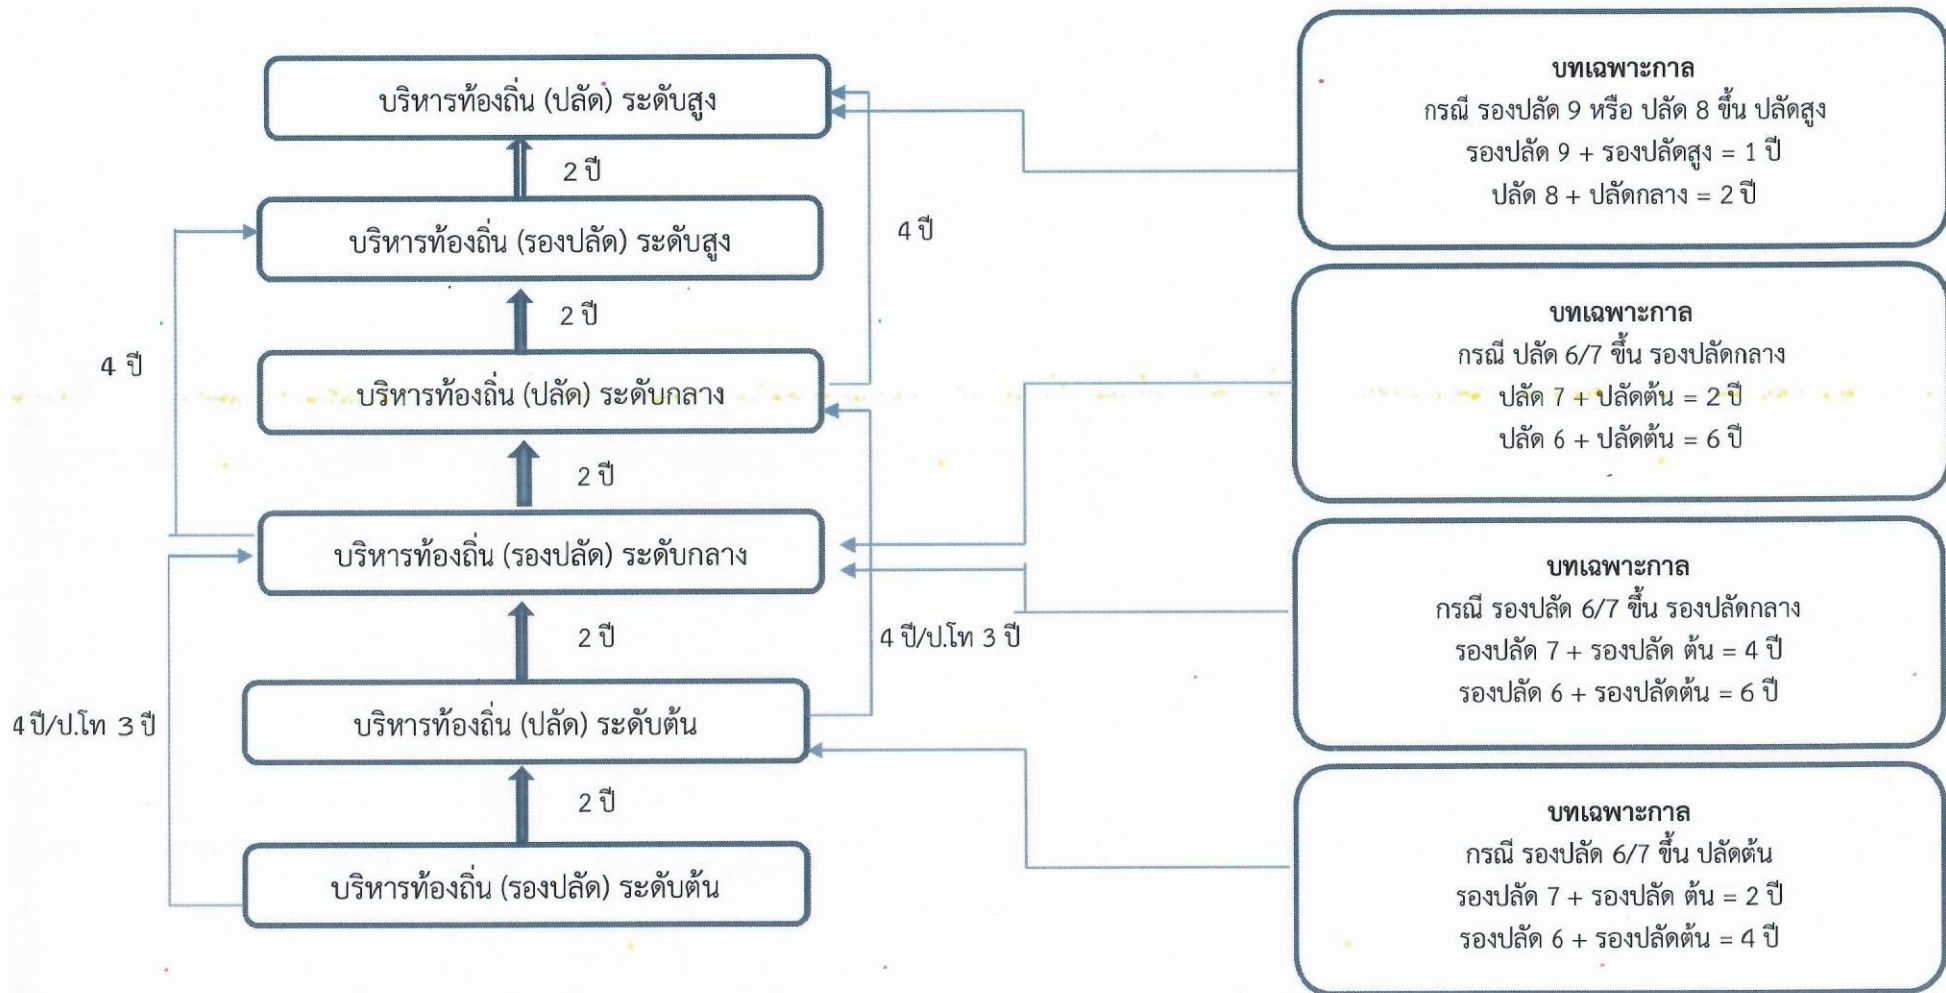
บริหารท้องถิ่น (ปลัด) ระดับสูง

2 ปี

บริหารท้องถิ่น (รองปลัด) ระดับสูง

4 ปี

2 ปี

4 ปี

บริหารท้องถิ่น (ปลัด) ระดับกลาง

2 ปี

บริหารท้องถิ่น (รองปลัด) ระดับกลาง

2 ปี

4 ปี/ป.โท 3 ปี

4 ปี/ป.โท 3 ปี

บริหารท้องถิ่น (ปลัด) ระดับต้น

2 ปี

บริหารท้องถิ่น (รองปลัด) ระดับต้น

บทเฉพาะกาล
กรณี รองปลัด 9 หรือ ปลัด 8 ขึ้น ปลัดสูง
รองปลัด 9 + รองปลัดสูง = 1 ปี
ปลัด 8 + ปลัดกลาง = 2 ปี

บทเฉพาะกาล
กรณี ปลัด 6/7 ขึ้น รองปลัดกลาง
ปลัด 7 + ปลัดต้น = 2 ปี
ปลัด 6 + ปลัดต้น = 6 ปี

บทเฉพาะกาล
กรณี รองปลัด 6/7 ขึ้น รองปลัดกลาง
รองปลัด 7 + รองปลัด ต้น = 4 ปี
รองปลัด 6 + รองปลัดต้น = 6 ปี

บทเฉพาะกาล
กรณี รองปลัด 6/7 ขึ้น ปลัดต้น
รองปลัด 7 + รองปลัด ต้น = 2 ปี
รองปลัด 6 + รองปลัดต้น = 4 ปี